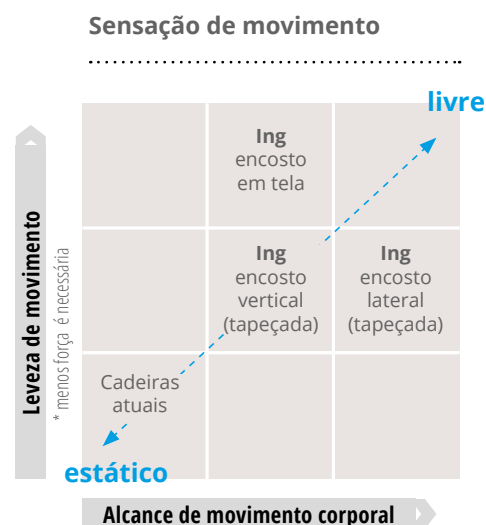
Sensação de movimento

livre

Leveza de movimento

* menos força é necessária

| | | |
|---|---|---|
| | **Ing** encosto em tela | |
| | **Ing** encosto vertical (tapeçada) | **Ing** encosto lateral (tapeçada) |
| Cadeiras atuais | | |

estático

Alcance de movimento corporal